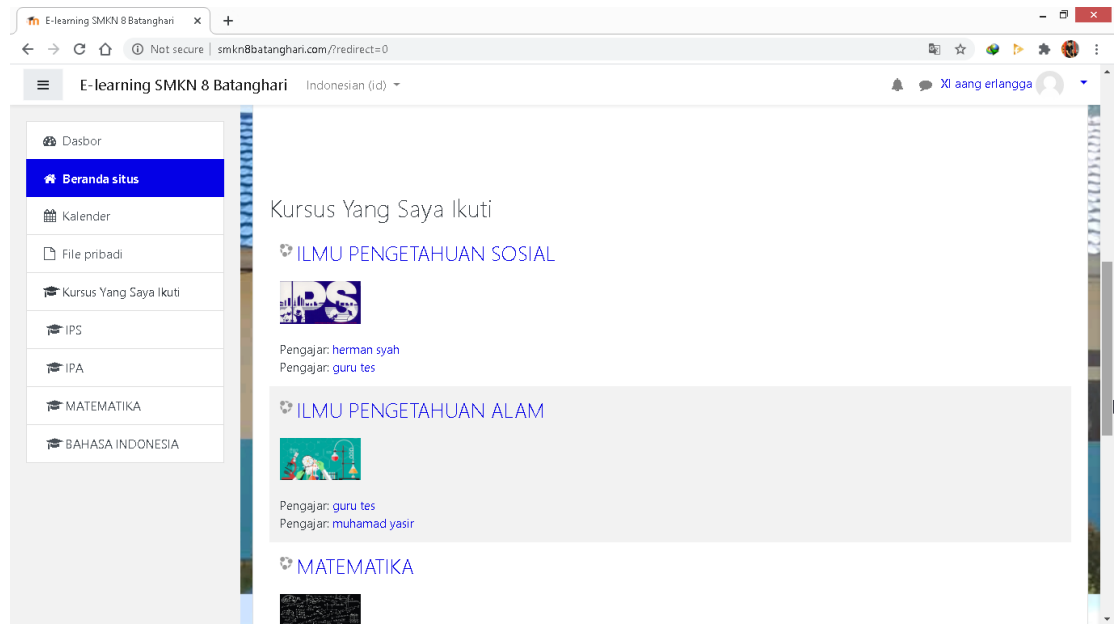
E-learning SMKN 8 Batanghari ×
+

Not secure | smkn8batanghari.com/?redirect=0

E-learning SMKN 8 Batanghari Indonesian (id)

XI aang erlangga

Dasbor
Beranda situs
Kalender
File pribadi
Kursus Yang Saya Ikuti
IPS
IPA
MATEMATIKA
BAHASA INDONESIA

Kursus Yang Saya Ikuti

ILMU PENGETAHUAN SOSIAL

IPS

Pengajar: herman syah
Pengajar: guru tes

ILMU PENGETAHUAN ALAM

Pengajar: guru tes
Pengajar: muhamad yasir

MATEMATIKA